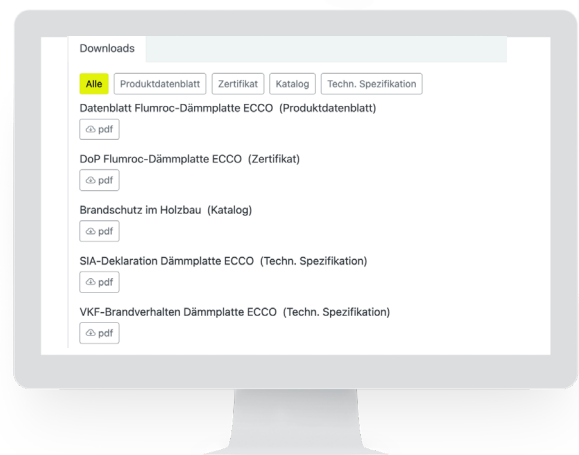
Downloads

Alle Produktdatenblatt Zertifikat Katalog Techn. Spezifikation

Datenblatt Flumroc-Dämmplatte ECCO (Produktdatenblatt)

pdf

DoP Flumroc-Dämmplatte ECCO (Zertifikat)

pdf

Brandschutz im Holzbau (Katalog)

pdf

SIA-Deklaration Dämmplatte ECCO (Techn. Spezifikation)

pdf

VKF-Brandverhalten Dämmplatte ECCO (Techn. Spezifikation)

pdf